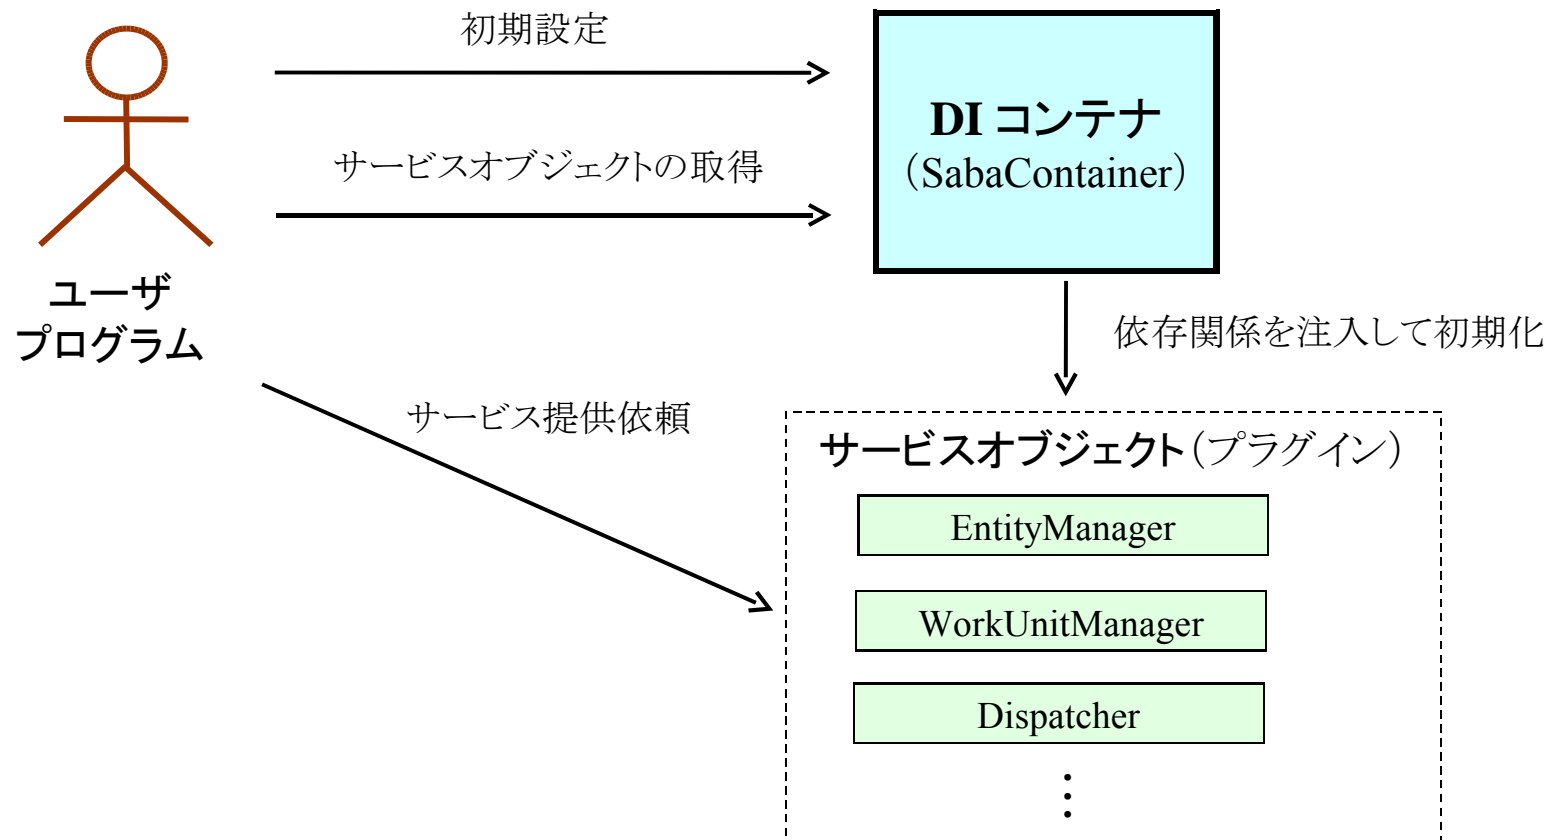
初期設定

サービスオブジェクトの取得

DI コンテナ
（SabaContainer）

ユーザ
プログラム

依存関係を注入して初期化

サービス提供依頼

サービスオブジェクト（プラグイン）

EntityManager

WorkUnitManager

Dispatcher

⋮